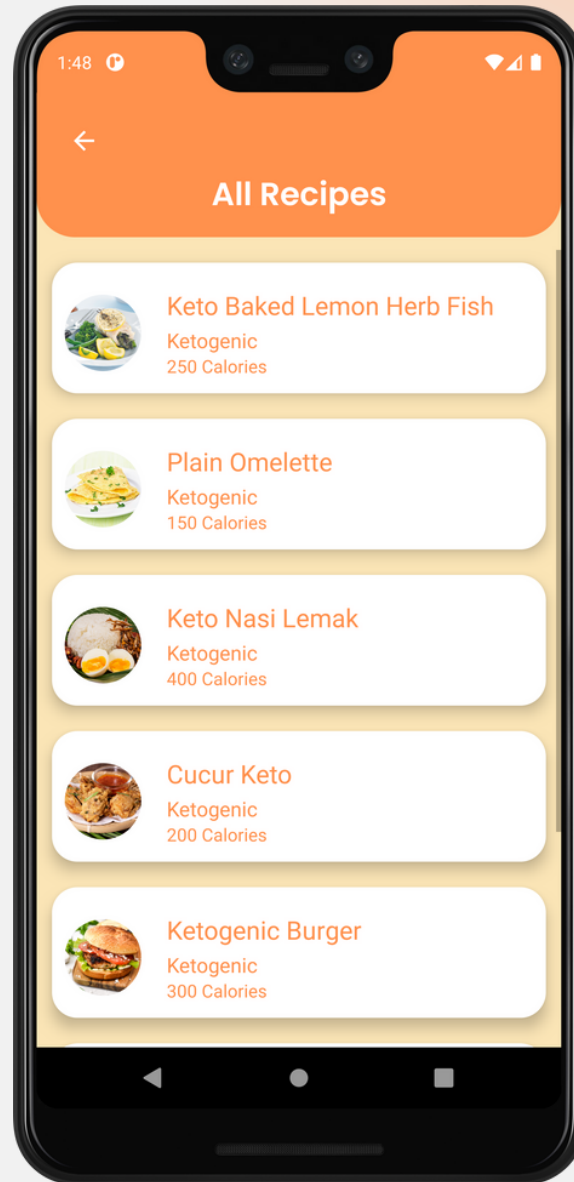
1:48

All Recipes

Keto Baked Lemon Herb Fish
Ketogenic
250 Calories

Plain Omelette
Ketogenic
150 Calories

Keto Nasi Lemak
Ketogenic
400 Calories

Cucur Keto
Ketogenic
200 Calories

Ketogenic Burger
Ketogenic
300 Calories